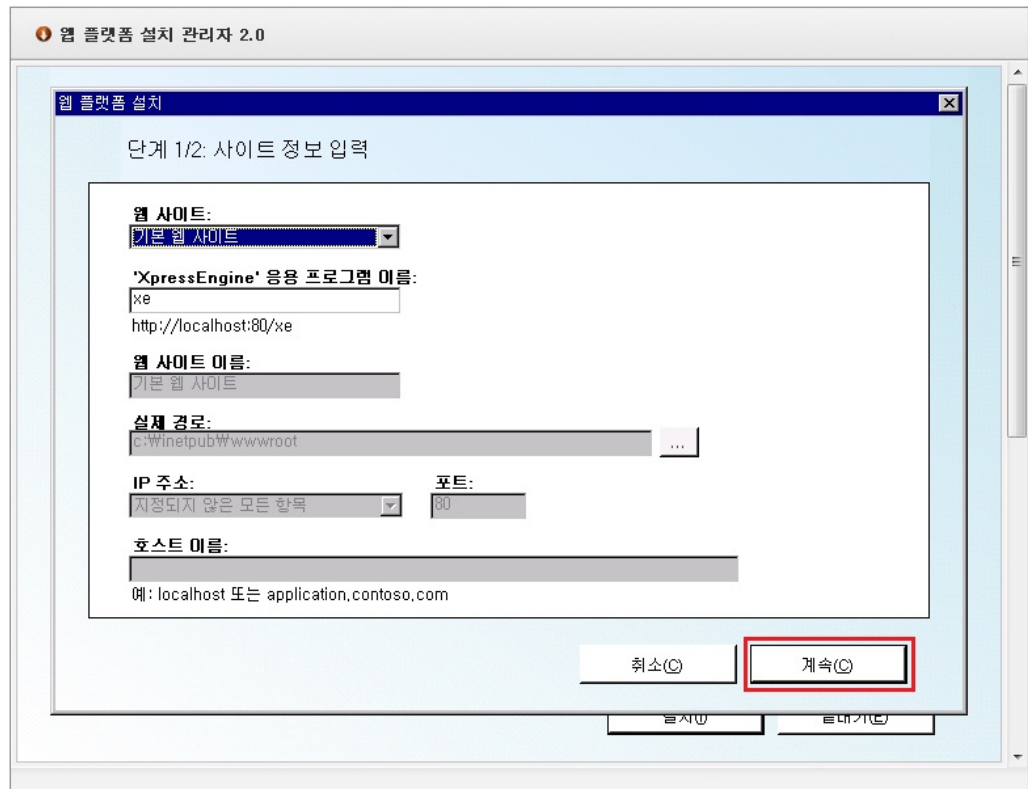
웹 플랫폼 설치 관리자 2.0

웹 플랫폼 설치

단계 1/2: 사이트 정보 입력

웹 사이트:
기본 웹 사이트

'XpressEngine' 응용 프로그램 이름:
xe
http://localhost:80/xe

웹 사이트 이름:
기본 웹 사이트

실제 경로:
c:₩inetpub₩wwwroot
...

IP 주소:
지정되지 않은 모든 항목

포트:
80

호스트 이름:

예: localhost 또는 application.contoso.com

취소(C)
계속(C)

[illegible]
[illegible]